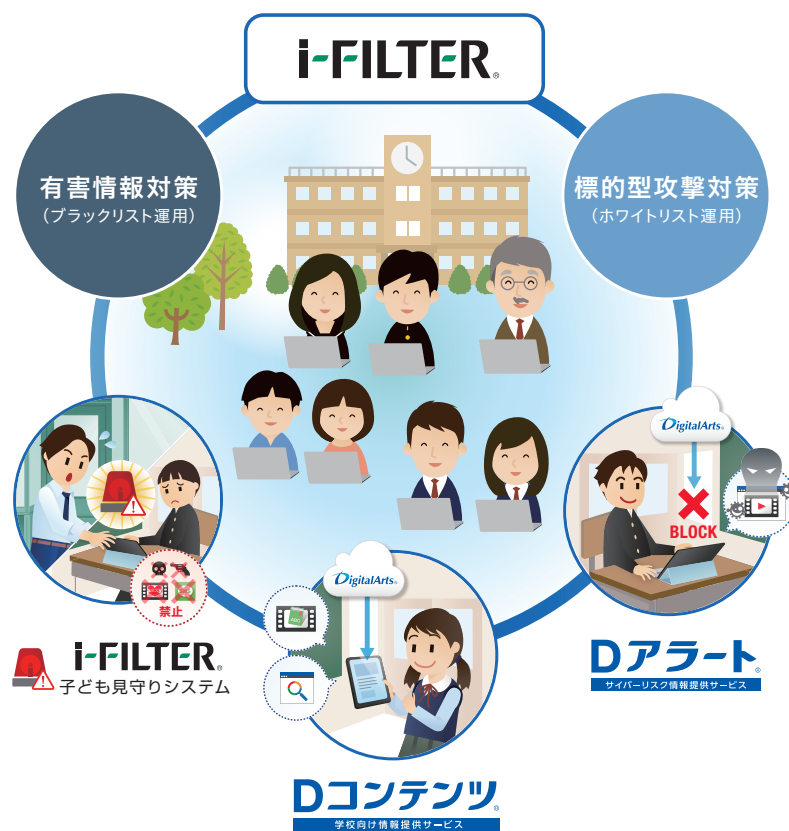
i-FILTER®

有害情報対策
（ブラックリスト運用）

標的型攻撃対策
（ホワイトリスト運用）

DigitalArts

BLOCK

禁止

i-FILTER®
子ども見守りシステム

DigitalArts

Dアラート®
サイバーリスク情報提供サービス

Dコンテンツ®
学校向け情報提供サービス